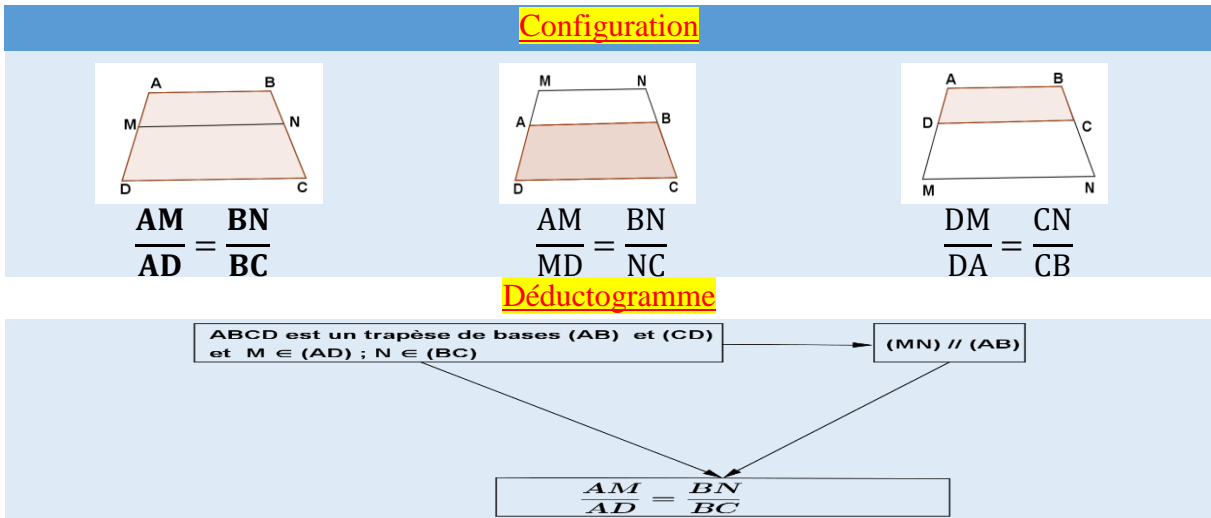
Configuration

A B M N D C

$\frac{AM}{AD} = \frac{BN}{BC}$

M N A B D C

$\frac{AM}{MD} = \frac{BN}{NC}$

A B D C M N

$\frac{DM}{DA} = \frac{CN}{CB}$

Déductogramme

ABCD est un trapèse de bases (AB) et (CD) et M $\in$ (AD) ; N $\in$ (BC)

(MN) // (AB)

$\frac{AM}{AD} = \frac{BN}{BC}$